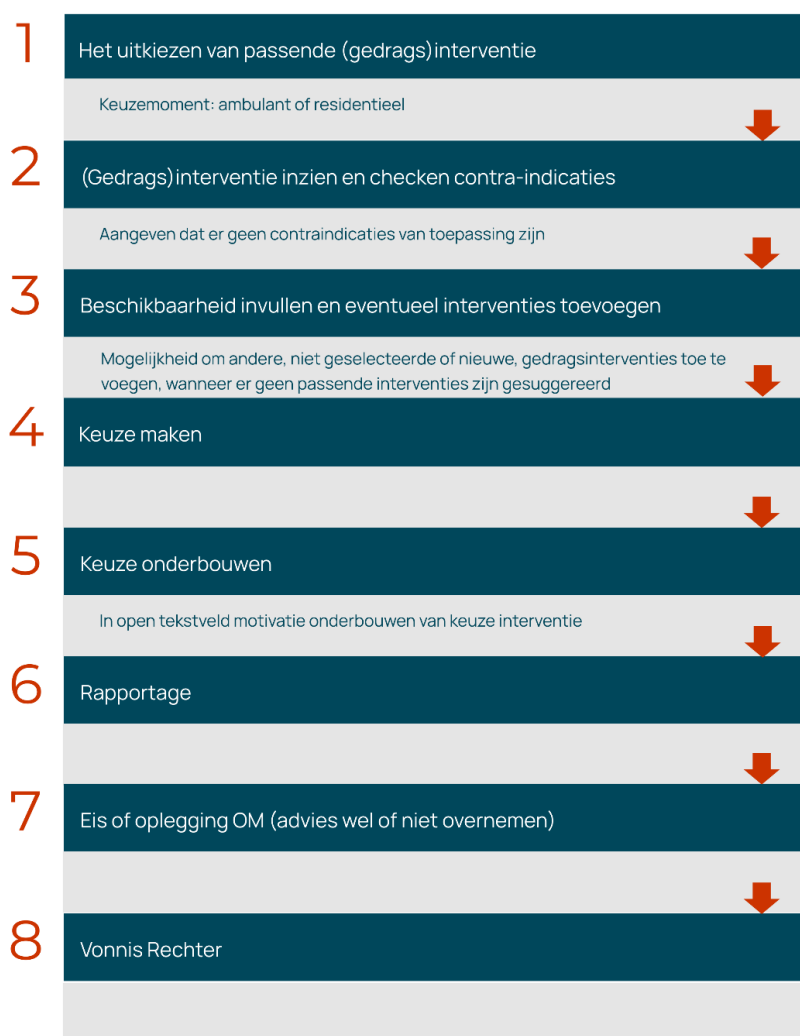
1
Het uitkiezen van passende (gedrags)interventie

Keuzemoment: ambulant of residentieel

2
(Gedrags)interventie inzien en checken contra-indicaties

Aangeven dat er geen contraindicaties van toepassing zijn

3
Beschikbaarheid invullen en eventueel interventies toevoegen

Mogelijkheid om andere, niet geselecteerde of nieuwe, gedragsinterventies toe te voegen, wanneer er geen passende interventies zijn gesuggereerd

4
Keuze maken

5
Keuze onderbouwen

In open tekstveld motivatie onderbouwen van keuze interventie

6
Rapportage

7
Eis of oplegging OM (advies wel of niet overnemen)

8
Vonnis Rechter